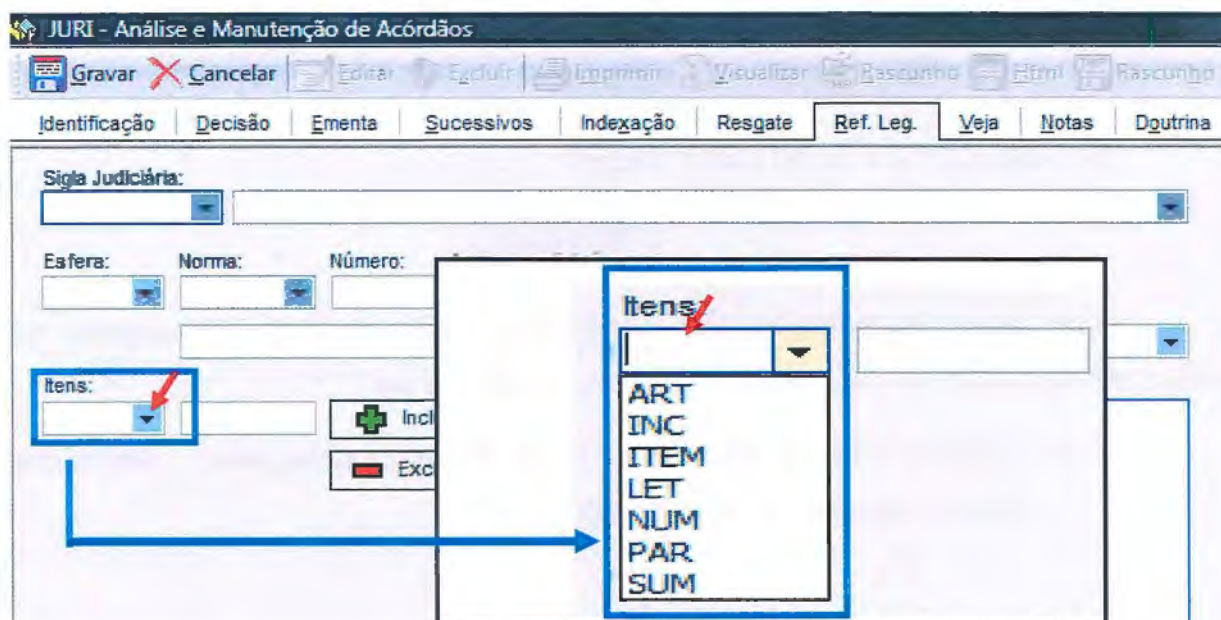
JURI - Análise e Manutenção de Acórdãos

Gravar Cancelar Editar Excluir Imprimir Visualizar Rascunho Html Rascunho

Identificação Decisão Ementa Sucessivos Indexação Resgate Ref. Leg. Veja Notas Doutrina

Sigla Judiciária:

Esfera: Norma: Número:

Itens:

Incl

Exc

Itens

ART
INC
ITEM
LET
NUM
PAR
SUM